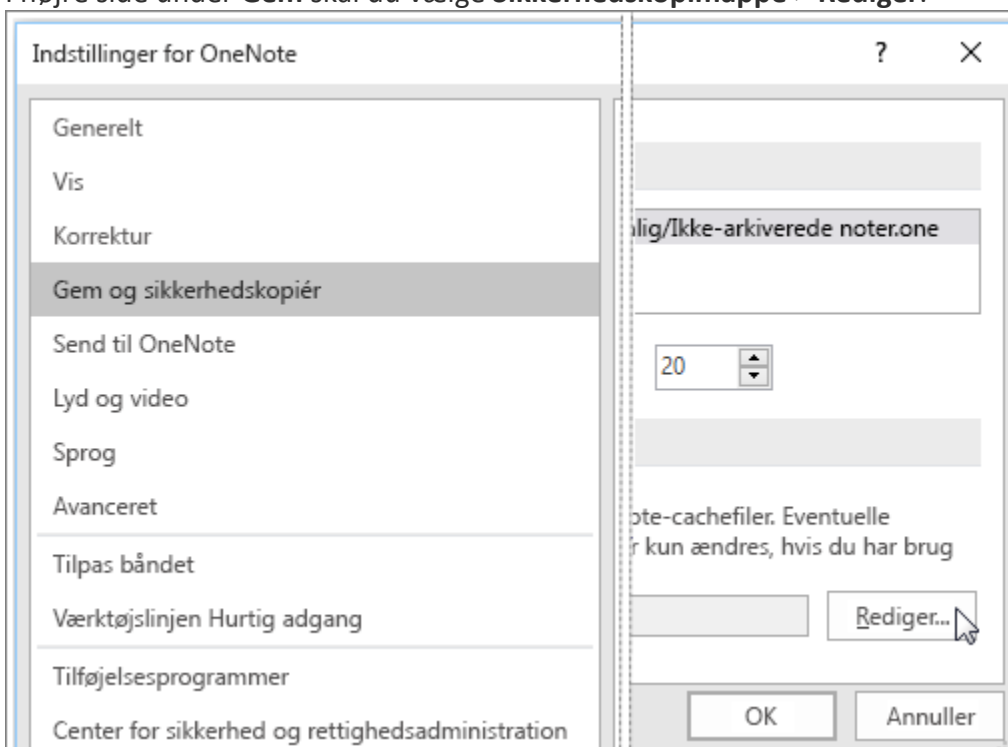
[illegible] side under Gem skal du vælge Sikkerhedskopimappe > Rediger.

Indstillinger for OneNote

?

Generelt

Vis

Korrektur

Gem og sikkerhedskopiér

Send til OneNote

Lyd og video

Sprog

Avanceret

Tilpas båndet

Værktøjslinjen Hurtig adgang

Tilføjelsesprogrammer

Center for sikkerhed og rettighedsadministration

lig/Ikke-arkiverede noter.one

20

ote-cachefiler. Eventuelle
r kun ændres, hvis du har brug

Rediger...

OK

Annuller